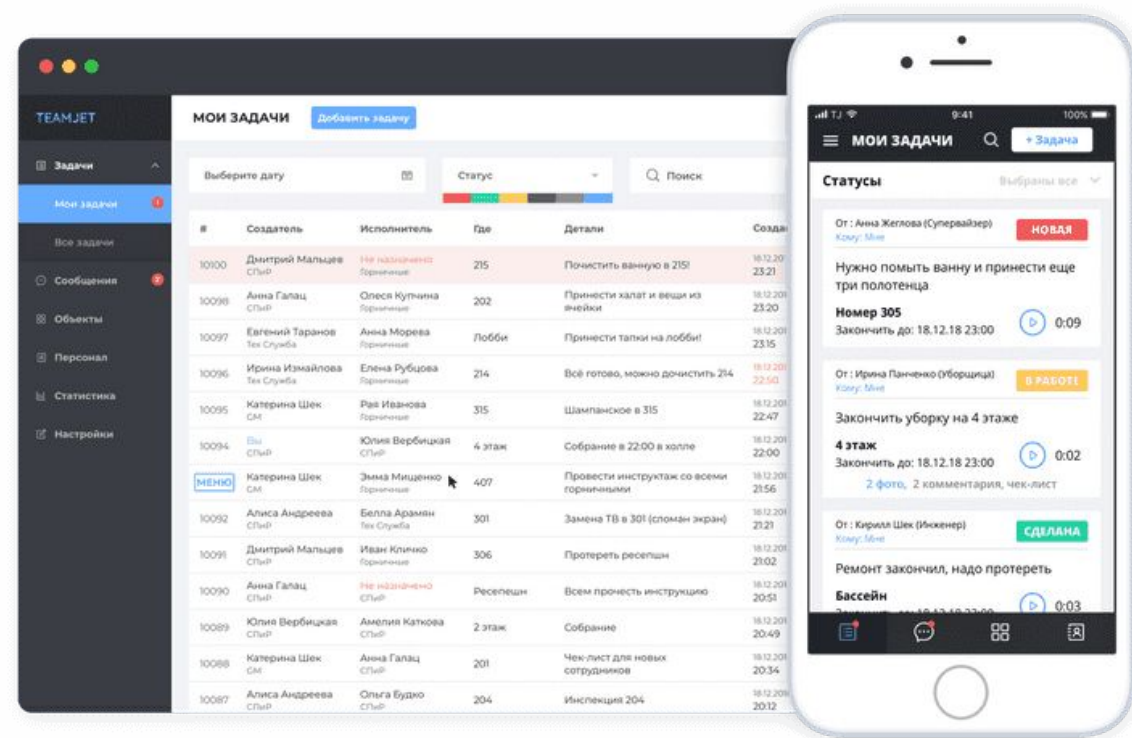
TEAMJET

Задачи
Мои задачи 1
Все задачи
Сообщения 2
Объекты
Персонал
Статистика
Настройки

МОИ ЗАДАЧИ
Добавить задачу

Выберите дату
Статус
Поиск

| # | Создатель | Исполнитель | Где | Детали | Созда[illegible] |
|---|---|---|---|---|---|
| 10100 | Дмитрий Мальцев СПиР | Не назначено Горничные | 215 | Почистить ванную в 215! | 18.12.20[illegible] 23:21 |
| 10098 | Анна Галац СПиР | Олеся Купчина Горничные | 202 | Принести халат и вещи из ячейки | 18.12.20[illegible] 23:20 |
| 10097 | Евгений Таранов Тех Служба | Анна Морева Горничные | Лобби | Принести тапки на лобби! | 18.12.20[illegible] 23:15 |
| 10096 | Ирина Измайлова Тех Служба | Елена Рубцова Горничные | 214 | Всё готово, можно дочистить 214 | 18.12.20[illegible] 22:50 |
| 10095 | Катерина Шек СМ | Рая Иванова Горничные | 315 | Шампанское в 315 | 18.12.20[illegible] 22:47 |
| 10094 | Вы СПиР | Юлия Вербицкая СПиР | 4 этаж | Собрание в 22:00 в холле | 18.12.20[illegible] 22:00 |
| МЕНЮ | Катерина Шек СМ | Эмма Мищенко Горничные | 407 | Провести инструктаж со всеми горничными | 18.12.20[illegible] 21:56 |
| 10092 | Алиса Андреева СПиР | Белла Арамян Тех Служба | 301 | Замена ТВ в 301 (сломан экран) | 18.12.20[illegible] 21:21 |
| 10091 | Дмитрий Мальцев СПиР | Иван Кличко Горничные | 306 | Протереть ресепшн | 18.12.20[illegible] 21:02 |
| 10090 | Анна Галац СПиР | Не назначено СПиР | Ресепшн | Всем прочесть инструкцию | 18.12.20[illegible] 20:51 |
| 10089 | Юлия Вербицкая СПиР | Амелия Каткова СПиР | 2 этаж | Собрание | 18.12.20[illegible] 20:49 |
| 10088 | Катерина Шек СМ | Анна Галац СПиР | 201 | Чек-лист для новых сотрудников | 18.12.20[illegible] 20:34 |
| 10087 | Алиса Андреева СПиР | Ольга Будко СПиР | 204 | Инспекция 204 | 18.12.20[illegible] 20:12 |

TJ 9:41 100%
МОИ ЗАДАЧИ
+ Задача
Статусы
Выбраны все

От : Анна Жеглова (Супервайзер)
Кому: Мне
НОВАЯ
Нужно помыть ванну и принести еще три полотенца
Номер 305
Закончить до: 18.12.18 23:00
0:09

От : Ирина Панченко (Уборщица)
Кому: Мне
В РАБОТЕ
Закончить уборку на 4 этаже
4 этаж
Закончить до: 18.12.18 23:00
0:02
2 фото, 2 комментария, чек-лист

От : Кирилл Шек (Инженер)
Кому: Мне
СДЕЛАНА
Ремонт закончил, надо протереть
Бассейн
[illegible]
0:03